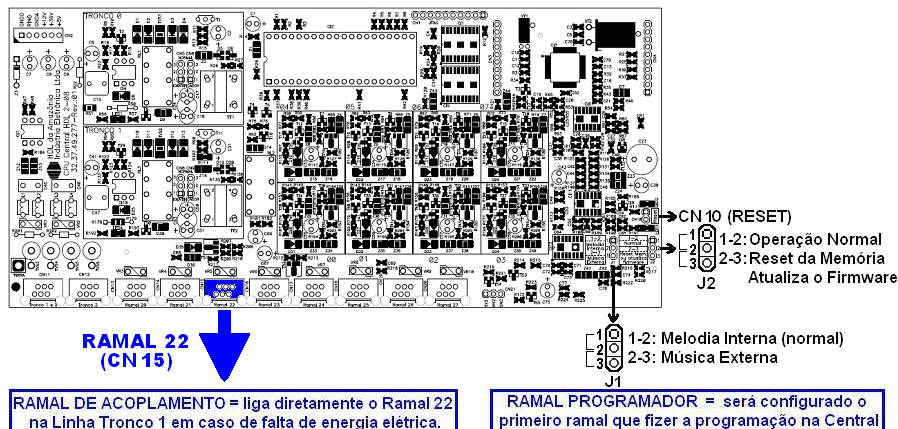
TRONCO 0

TRONCO 1

HDL da Amazônia
Indústria Eletrônica Ltda
CPU Central HDL Modular
32.37.49.277 - Rev. 01

CN 10 (RESET)

1
2
3

1-2: Operação Normal
2-3: Reset da Memória
Atualiza o Firmware

J2

RAMAL 22
(CN15)

1
2
3

1-2: Melodia Interna (normal)
2-3: Música Externa

J1

RAMAL DE ACOPLAMENTO = liga diretamente o Ramal 22 na Linha Tronco 1 em caso de falta de energia elétrica.

RAMAL PROGRAMADOR = será configurado o primeiro ramal que fizer a programação na Central